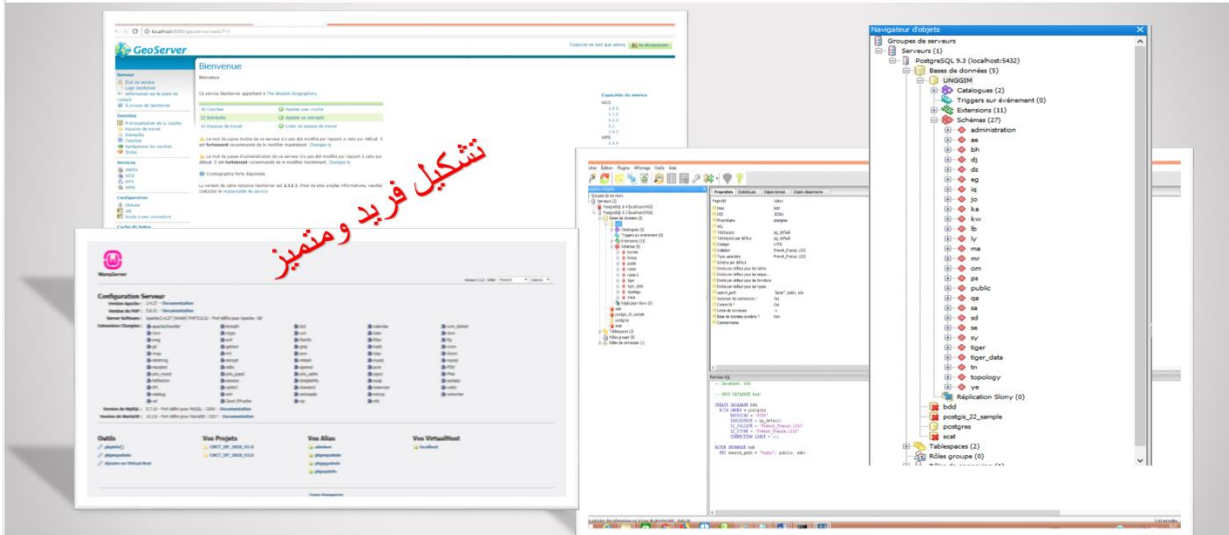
GeoServer

Bienvenue

تشكيل فريد ومتميز

WampServer

Configuration Serveur

Outils

Vos Projets

Vos Alias

Vos VirtualHost

Navigateur d'objets

Groupes de serveurs
Serveurs (1)
PostgreSQL 9.3 (localhost:5432)
Bases de données (5)
UNGGIM
Catalogues (2)
Triggers sur événement (0)
Extensions (11)
Schémas (27)
administration
ae
bh
dj
dz
eg
iq
jo
ka
kw
lb
ly
ma
mr
om
ps
public
qa
sa
sd
se
sy
tiger
tiger_data
tn
topology
ye
Réplication Slony (0)
bdd
postgis_22_sample
postgres
scat
Tablespaces (2)
Rôles groupe (0)